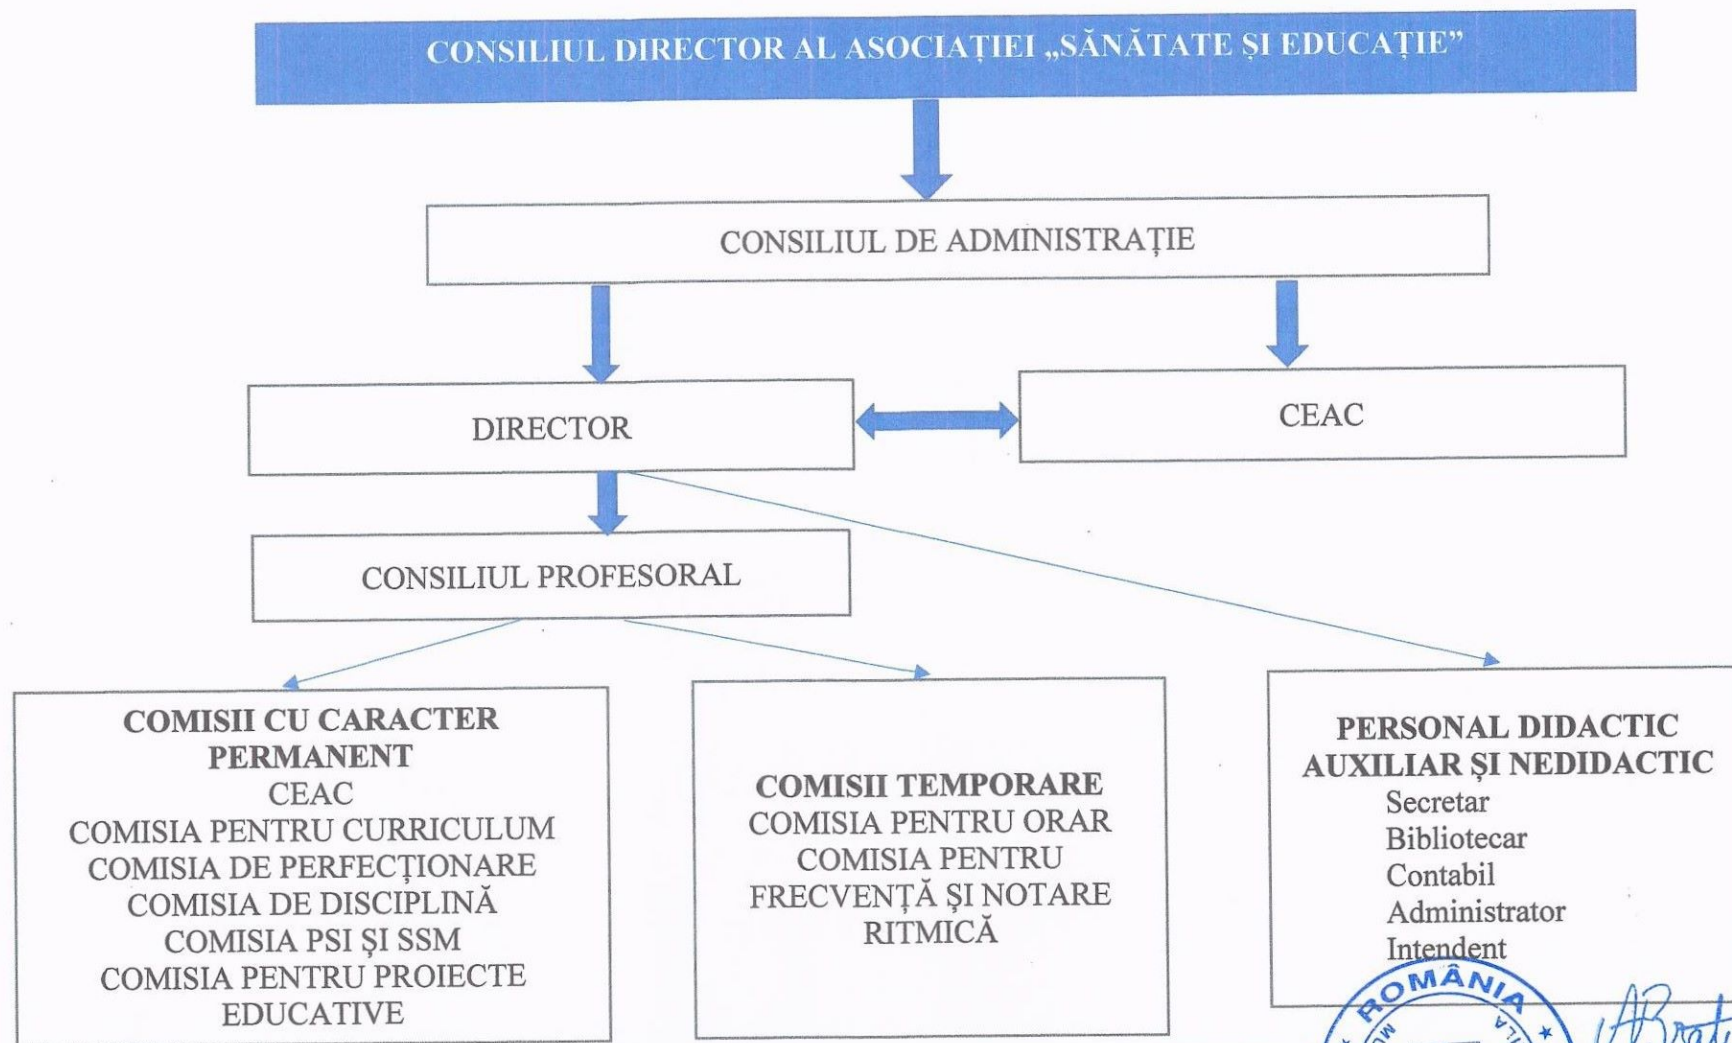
CONSILIUL DIRECTOR AL ASOCIAȚIEI „SĂNĂTATE ȘI EDUCAȚIE”

CONSILIUL DE ADMINISTRAȚIE

DIRECTOR

CEAC

CONSILIUL PROFESORAL

COMISII CU CARACTER PERMANENT
CEAC
COMISIA PENTRU CURRICULUM
COMISIA DE PERFECȚIONARE
COMISIA DE DISCIPLINĂ
COMISIA PSI ȘI SSM
COMISIA PENTRU PROIECTE EDUCATIVE

COMISII TEMPORARE
COMISIA PENTRU ORAR
COMISIA PENTRU FRECVENȚĂ ȘI NOTARE RITMICĂ

PERSONAL DIDACTIC AUXILIAR ȘI NEDIDACTIC
Secretar
Bibliotecar
Contabil
Administrator
Intendent

ROMÂNIA

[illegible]